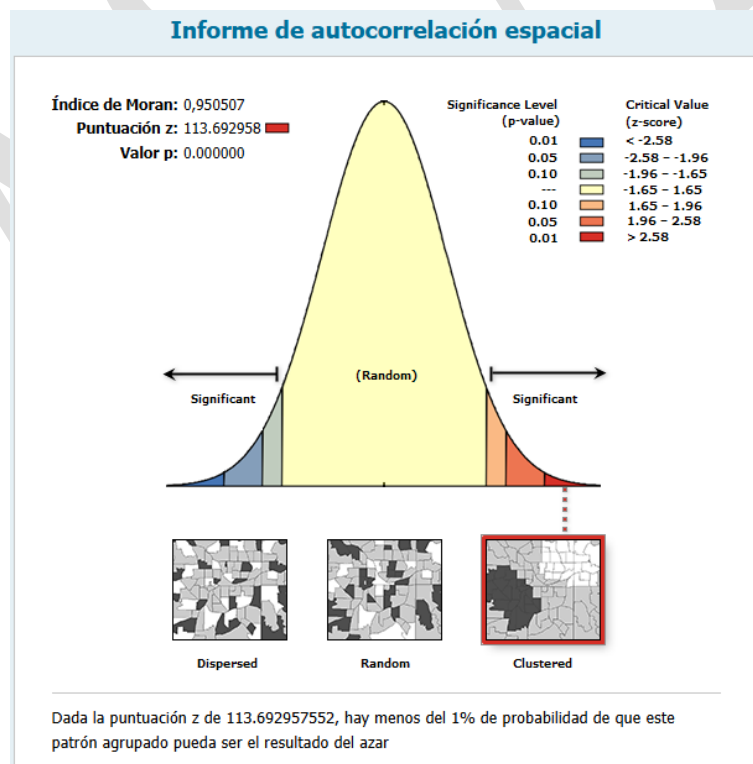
Informe de autocorrelación espacial

Índice de Moran: 0,950507
Puntuación z: 113.692958
Valor p: 0.000000

| Significance Level (p-value) | Critical Value (z-score) |
|---|---|
| 0.01 | < -2.58 |
| 0.05 | -2.58 - -1.96 |
| 0.10 | -1.96 - -1.65 |
| --- | -1.65 - 1.65 |
| 0.10 | 1.65 - 1.96 |
| 0.05 | 1.96 - 2.58 |
| 0.01 | > 2.58 |

Significant

(Random)

Significant

Dispersed

Random

Clustered

Dada la puntuación z de 113.692957552, hay menos del 1% de probabilidad de que este patrón agrupado pueda ser el resultado del azar